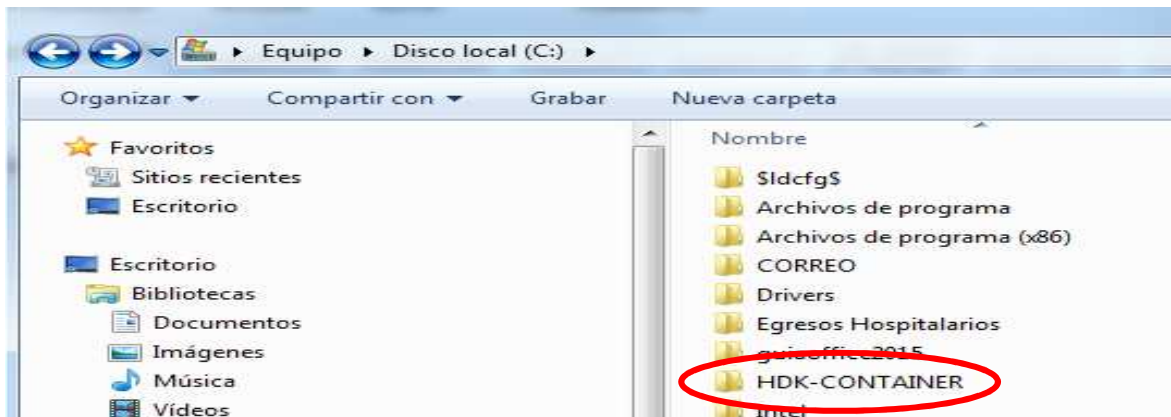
▸ Equipo ▸ Disco local (C:) ▸

Organizar ▾ Compartir con ▾ Grabar Nueva carpeta

Favoritos
Sitios recientes
Escritorio

Escritorio
Bibliotecas
Documentos
Imágenes
Música
Vídeos

Nombre
$ldcfg$
Archivos de programa
Archivos de programa (x86)
CORREO
Drivers
Egresos Hospitalarios
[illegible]
HDK-CONTAINER
Intel